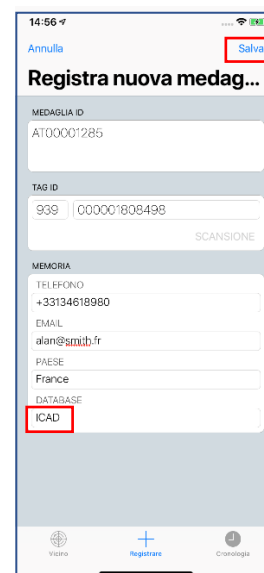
14:56

Annulla

Salva

Registra nuova medag...

MEDAGLIA ID

AT00001285

TAG ID

939

000001808498

SCANSIONE

MEMORIA

TELEFONO

+33134618980

EMAIL

alan@smith.fr

PAESE

France

DATABASE

ICAD

Vicino

Registrare

Cronologia